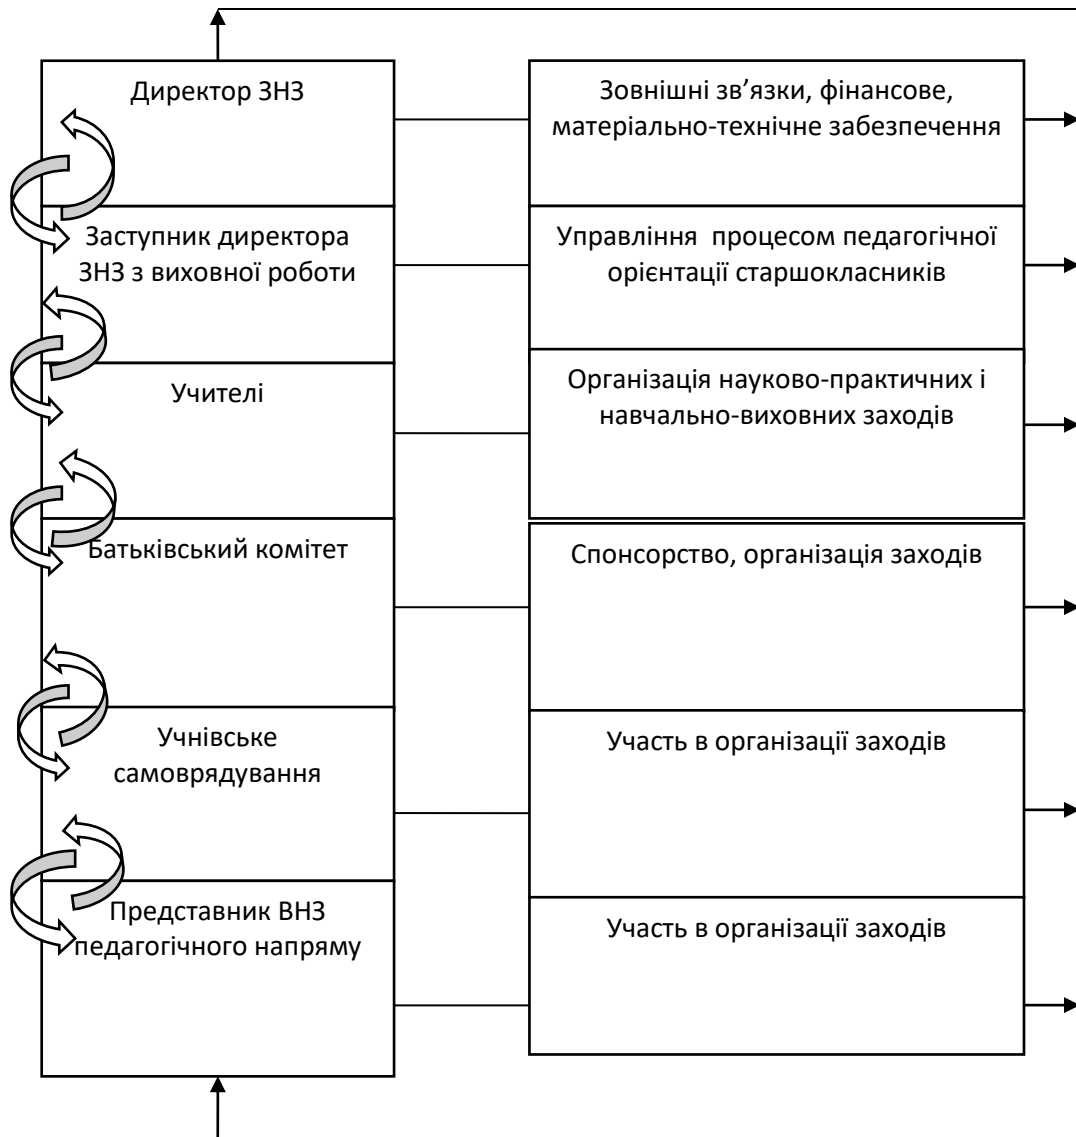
Директор ЗНЗ

Заступник директора ЗНЗ з виховної роботи

Учителі

Батьківський комітет

Учнівське самоврядування

Представник ВНЗ педагогічного напряму

Зовнішні зв’язки, фінансове, матеріально-технічне забезпечення

Управління процесом педагогічної орієнтації старшокласників

Організація науково-практичних і навчально-виховних заходів

Спонсорство, організація заходів

Участь в організації заходів

Участь в організації заходів